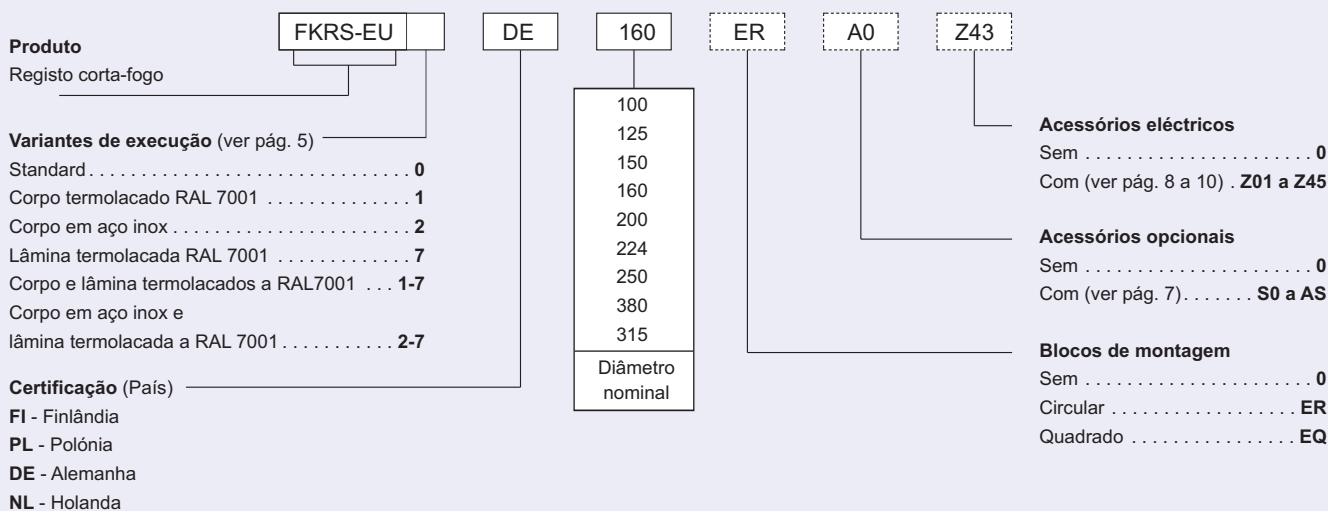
FKRS-EU | DE | 160 | ER | A0 | Z43

**Produto**
Registo corta-fogo

**Variantes de execução** (ver pág. 5)
Standard . . . . . . . . . . . . . . . . . . . . . . . . . . . . . . . . **0**
Corpo termolacado RAL 7001 . . . . . . . . . . . . . . **1**
Corpo em aço inox . . . . . . . . . . . . . . . . . . . . . . . . **2**
Lâmina termolacada RAL 7001 . . . . . . . . . . . . . **7**
Corpo e lâmina termolacados a RAL7001 . . . **1-7**
Corpo em aço inox e
lâmina termolacada a RAL 7001 . . . . . . . . . . . **2-7**

**Certificação** (País)
**FI** - Finlândia
**PL** - Polónia
**DE** - Alemanha
**NL** - Holanda

100
125
150
160
200
224
250
380
315
Diâmetro nominal

**Acessórios eléctricos**
Sem . . . . . . . . . . . . . . . . . . . . . . . **0**
Com (ver pág. 8 a 10) . **Z01 a Z45**

**Acessórios opcionais**
Sem . . . . . . . . . . . . . . . . . . . . . . . **0**
Com (ver pág. 7). . . . . . . **S0 a AS**

**Blocos de montagem**
Sem . . . . . . . . . . . . . . . . . . . . . . . **0**
Circular . . . . . . . . . . . . . . . . . . . **ER**
Quadrado . . . . . . . . . . . . . . . . **EQ**